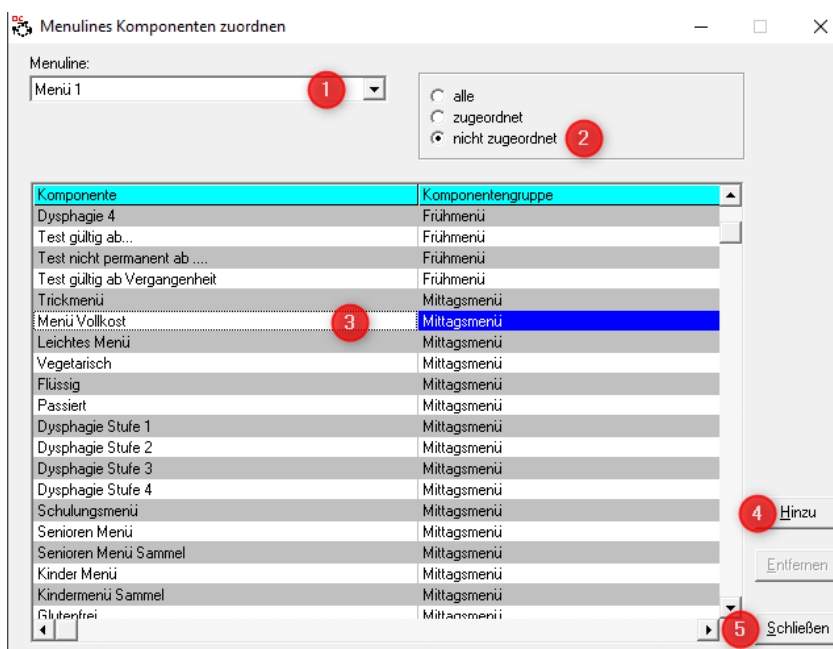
Menulines Komponenten zuordnen

Menuline:
Menü 1
1

alle
zugeordnet
nicht zugeordnet
2

| Komponente | Komponentengruppe |
|---|---|
| Dysphagie 4 | Frühmenü |
| Test gültig ab... | Frühmenü |
| Test nicht permanent ab .... | Frühmenü |
| Test gültig ab Vergangenheit | Frühmenü |
| Trickmenü | Mittagsmenü |
| Menü Vollkost | Mittagsmenü |
| Leichtes Menü | Mittagsmenü |
| Vegetarisch | Mittagsmenü |
| Flüssig | Mittagsmenü |
| Passiert | Mittagsmenü |
| Dysphagie Stufe 1 | Mittagsmenü |
| Dysphagie Stufe 2 | Mittagsmenü |
| Dysphagie Stufe 3 | Mittagsmenü |
| Dysphagie Stufe 4 | Mittagsmenü |
| Schulungsmenü | Mittagsmenü |
| Senioren Menü | Mittagsmenü |
| Senioren Menü Sammel | Mittagsmenü |
| Kinder Menü | Mittagsmenü |
| Kindermenü Sammel | Mittagsmenü |
| Glutenfrei | Mittagsmenü |

3
4 Hinzu
Entfernen
5 Schließen